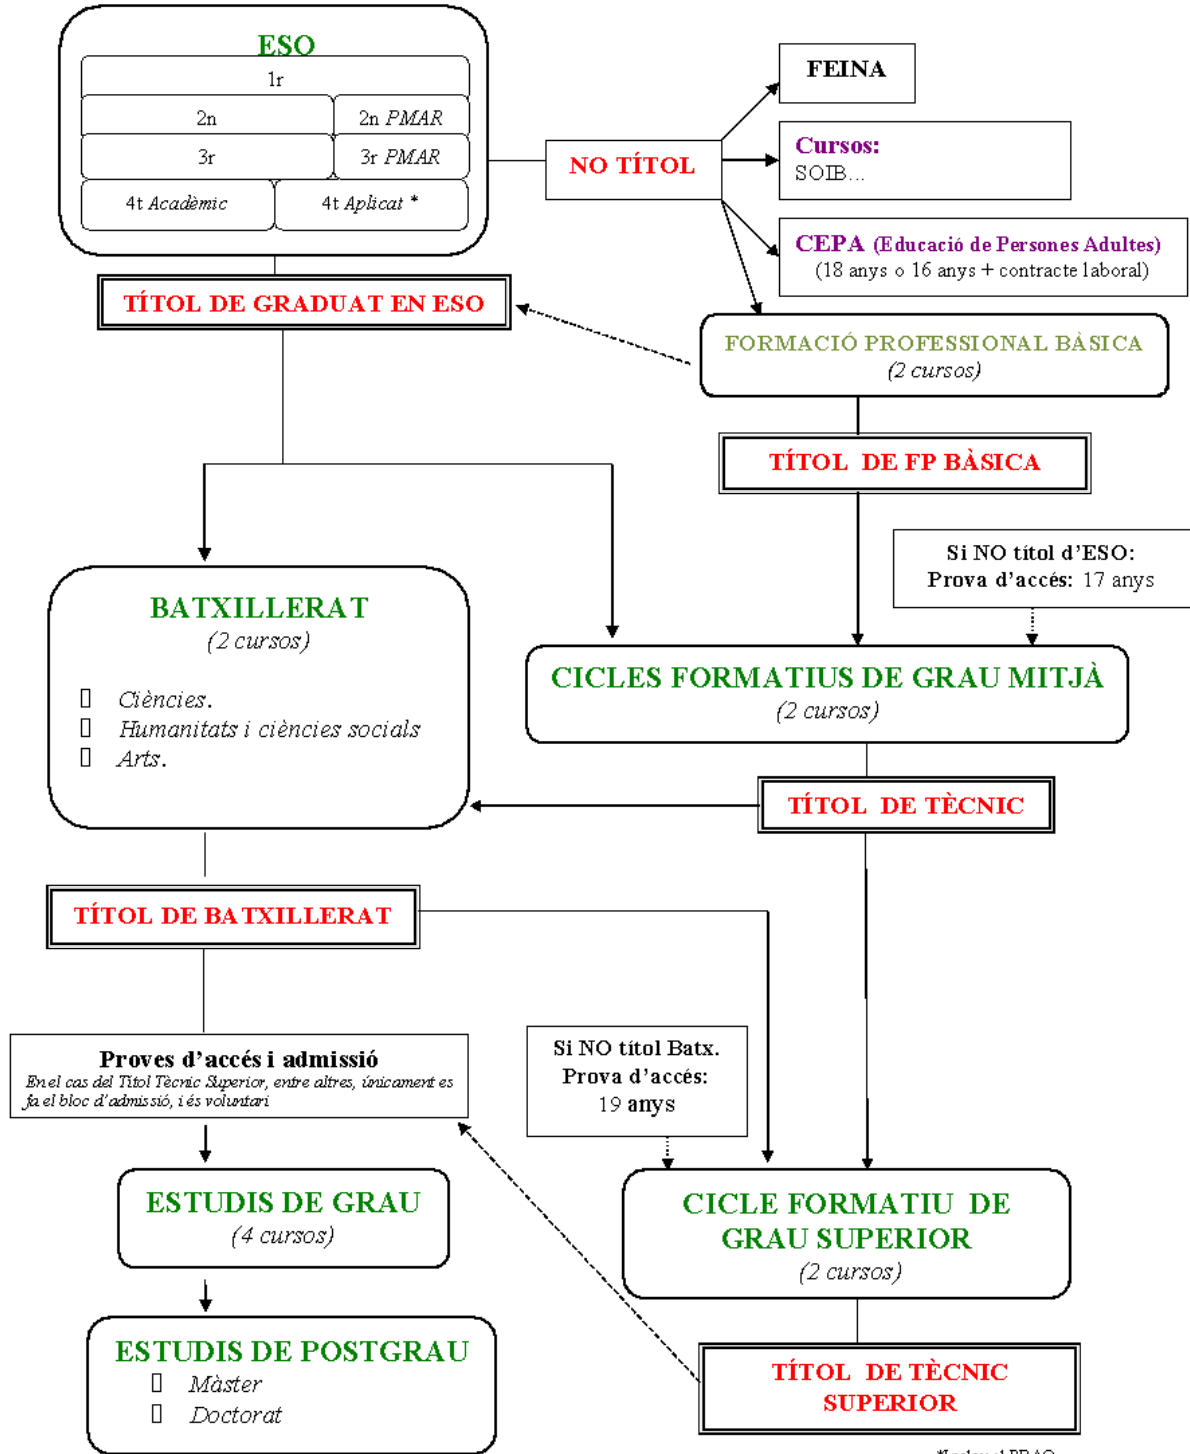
ESO

1r

2n

2n *PMAR*

3r

3r *PMAR*

4t *Acadèmic*

4t *Aplicat* *

FEINA

NO TÍTOL

Cursos:
SOIB...

CEPA (Educació de Persones Adultes)
(18 anys o 16 anys + contracte laboral)

TÍTOL DE GRADUAT EN ESO

FORMACIÓ PROFESSIONAL BÀSICA
*(2 cursos)*

TÍTOL DE FP BÀSICA

Si NO títol d'ESO:
Prova d'accés: 17 anys

BATXILLERAT
*(2 cursos)*

*Ciències.*
*Humanitats i ciències socials*
*Arts.*

CICLES FORMATIUS DE GRAU MITJÀ
*(2 cursos)*

TÍTOL DE TÈCNIC

TÍTOL DE BATXILLERAT

Proves d'accés i admissió
*En el cas del Títol Tècnic Superior, entre altres, únicament es fa el bloc d'admissió, i és voluntari*

Si NO títol Batx.
Prova d'accés:
19 anys

ESTUDIS DE GRAU
*(4 cursos)*

CICLE FORMATIU DE GRAU SUPERIOR
*(2 cursos)*

ESTUDIS DE POSTGRAU
*Màster*
*Doctorat*

TÍTOL DE TÈCNIC SUPERIOR

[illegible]